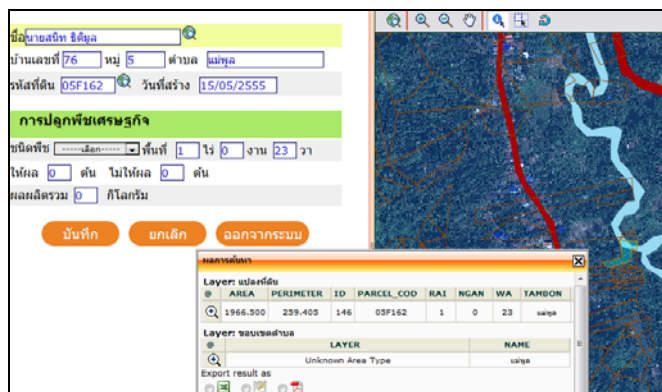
ชื่อ นายสนิท ธิติมูล
บ้านเลขที่ 76 หมู่ 5 ตำบล แม่พูล
รหัสที่ดิน 05F162 วันที่สร้าง 15/05/2555

การปลูกพืชเศรษฐกิจ

ชนิดพืช -----เลือก----- พื้นที่ 1 ไร่ 0 งาน 23 วา
ให้ผล 0 ต้น ไม่ให้ผล 0 ต้น
ผลผลิตรวม 0 กิโลกรัม

บันทึก ยกเลิก ออกจากระบบ

ผลการค้นหา

Layer: แปลงที่ดิน

| # | AREA | PERIMETER | ID | PARCEL_COD | RAI | NGAN | WA | TAMBON |
|---|---|---|---|---|---|---|---|---|
| | 1966.500 | 259.403 | 146 | 05F162 | 1 | 0 | 23 | แม่พูล |

Layer: ขอบเขตตำบล

| # | LAYER | NAME |
|---|---|---|
| | Unknown Area Type | แม่พูล |

Export result as